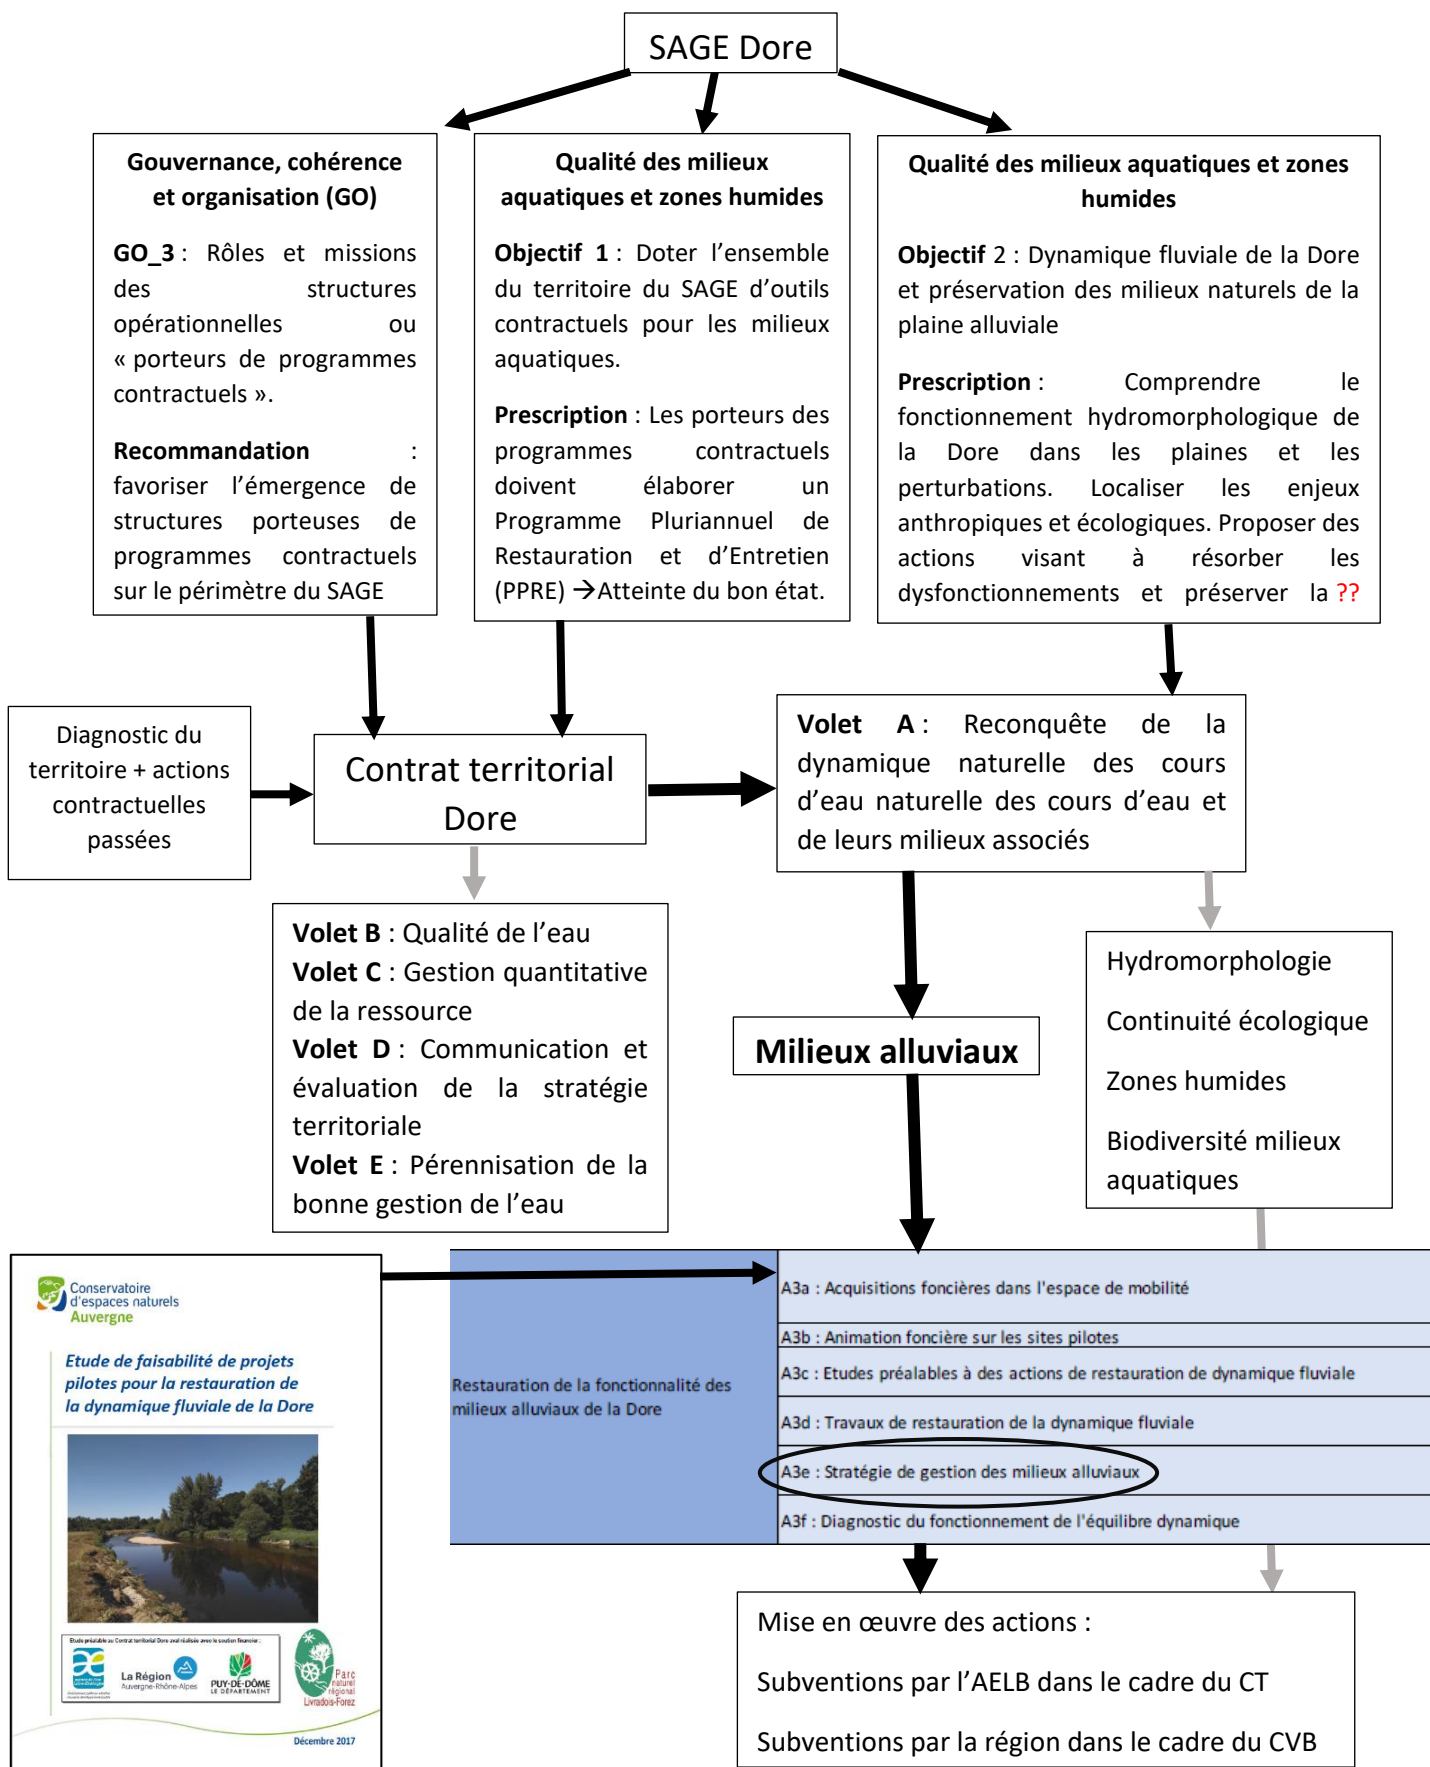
SAGE Dore

Gouvernance, cohérence et organisation (GO)

GO_3 : Rôles et missions des structures opérationnelles ou « porteurs de programmes contractuels ».

Recommandation : favoriser l'émergence de structures porteuses de programmes contractuels sur le périmètre du SAGE

Qualité des milieux aquatiques et zones humides

Objectif 1 : Doter l'ensemble du territoire du SAGE d'outils contractuels pour les milieux aquatiques.

Prescription : Les porteurs des programmes contractuels doivent élaborer un Programme Pluriannuel de Restauration et d'Entretien (PPRE) →Atteinte du bon état.

Qualité des milieux aquatiques et zones humides

Objectif 2 : Dynamique fluviale de la Dore et préservation des milieux naturels de la plaine alluviale

Prescription : Comprendre le fonctionnement hydromorphologique de la Dore dans les plaines et les perturbations. Localiser les enjeux anthropiques et écologiques. Proposer des actions visant à résorber les dysfonctionnements et préserver la ??

Diagnostic du territoire + actions contractuelles passées

Contrat territorial Dore

Volet A : Reconquête de la dynamique naturelle des cours d'eau naturelle des cours d'eau et de leurs milieux associés

Volet B : Qualité de l'eau
Volet C : Gestion quantitative de la ressource
Volet D : Communication et évaluation de la stratégie territoriale
Volet E : Pérennisation de la bonne gestion de l'eau

Milieux alluviaux

Hydromorphologie

Continuité écologique

Zones humides

Biodiversité milieux aquatiques

Conservatoire d'espaces naturels Auvergne

Etude de faisabilité de projets pilotes pour la restauration de la dynamique fluviale de la Dore

La Région Auvergne-Rhône-Alpes
PUY-DE-DÔME LE DÉPARTEMENT
Parc naturel régional Livradois-Forez

Décembre 2017

Restauration de la fonctionnalité des milieux alluviaux de la Dore

| A3a : Acquisitions foncières dans l'espace de mobilité |
|---|
| A3b : Animation foncière sur les sites pilotes |
| A3c : Etudes préalables à des actions de restauration de dynamique fluviale |
| A3d : Travaux de restauration de la dynamique fluviale |
| A3e : Stratégie de gestion des milieux alluviaux |
| A3f : Diagnostic du fonctionnement de l'équilibre dynamique |

Mise en œuvre des actions :

Subventions par l'AELB dans le cadre du CT

Subventions par la région dans le cadre du CVB